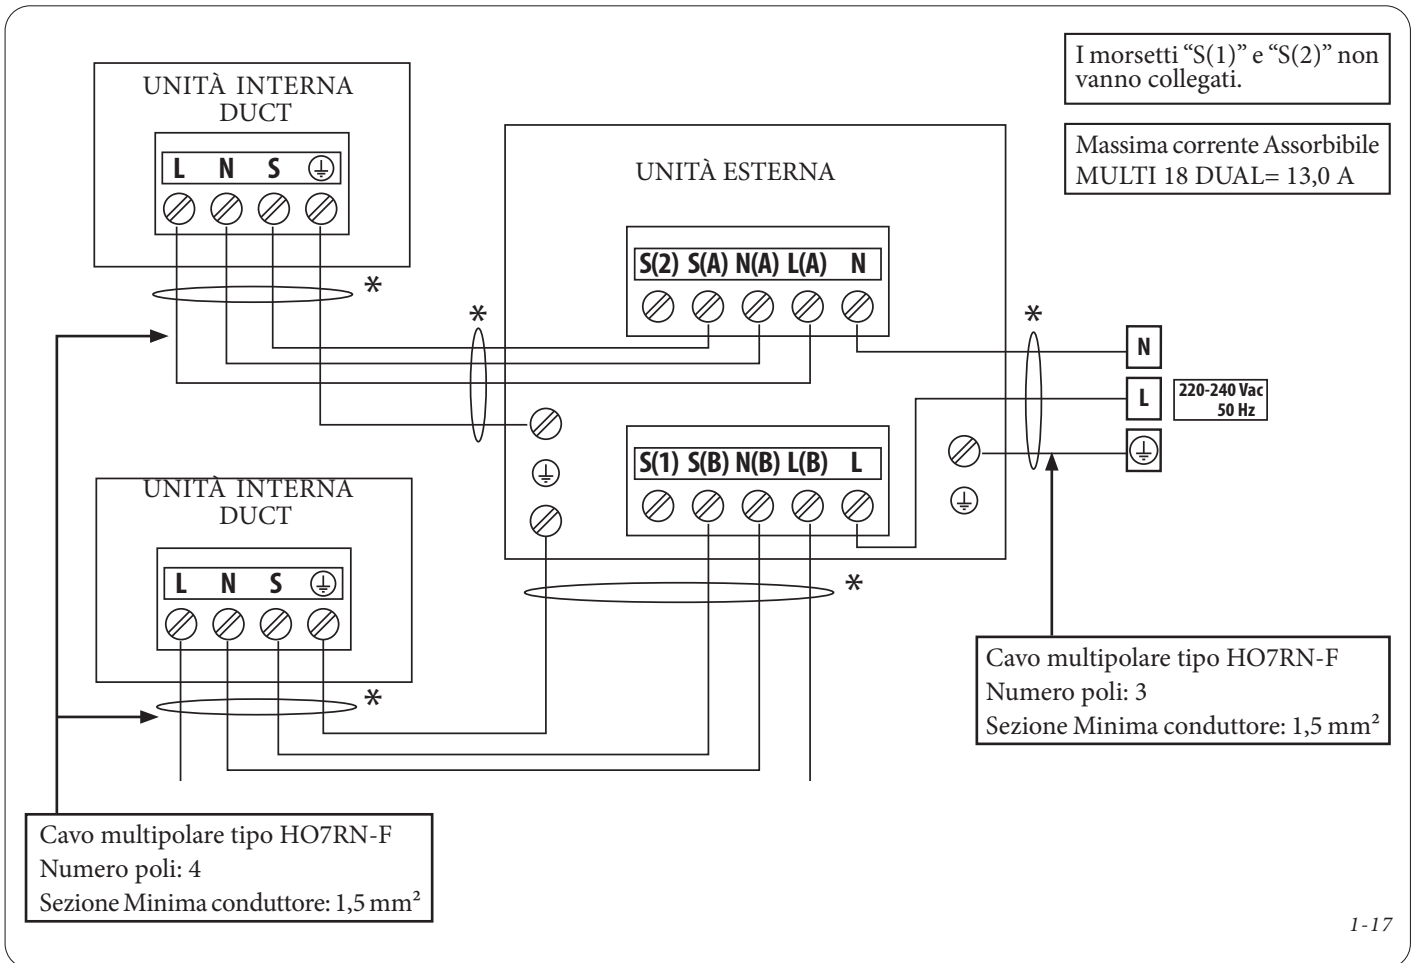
I morsetti "S(1)" e "S(2)" non vanno collegati.

Massima corrente Assorbibile MULTI 18 DUAL= 13,0 A

UNITÀ INTERNA DUCT

L N S ⏚

UNITÀ ESTERNA

S(2) S(A) N(A) L(A) N

*

*

*

N

L

220-240 Vac 50 Hz

⏚

⏚

S(1) S(B) N(B) L(B) L

⏚

UNITÀ INTERNA DUCT

L N S ⏚

*

*

Cavo multipolare tipo HO7RN-F
Numero poli: 3
Sezione Minima conduttore: 1,5 mm²

Cavo multipolare tipo HO7RN-F
Numero poli: 4
Sezione Minima conduttore: 1,5 mm²

1-17